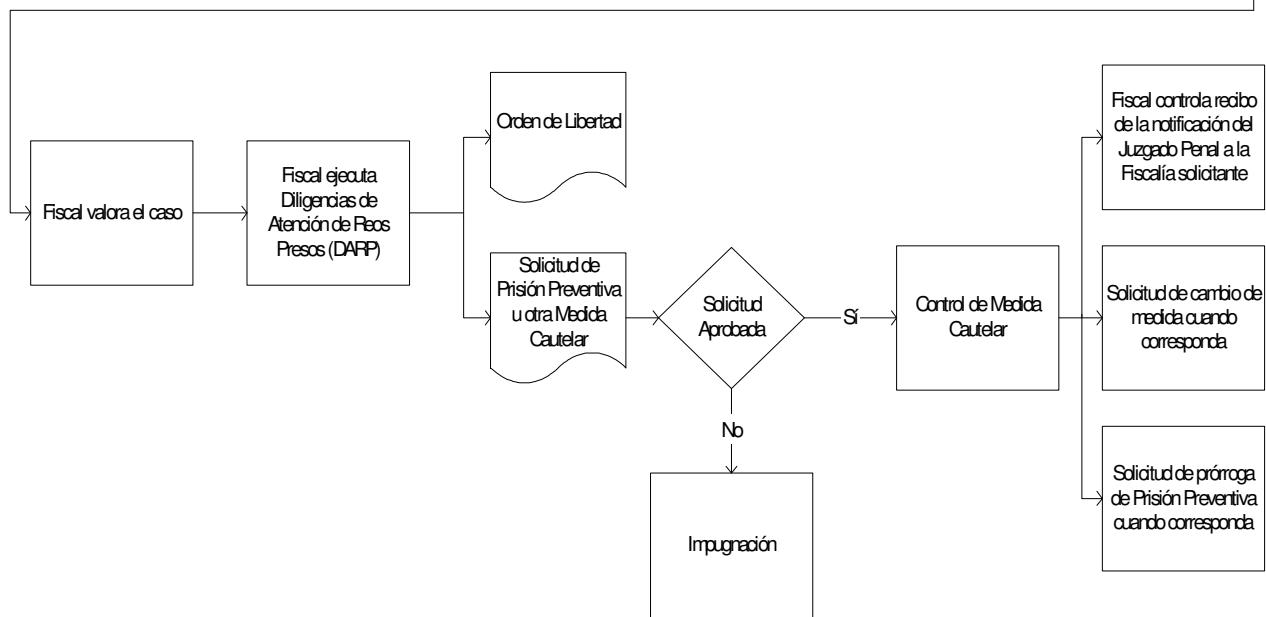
Fiscal valora el caso

Fiscal ejecuta Diligencias de Atención de Reos Presos (DARP)

Orden de Libertad

Solicitud de Prisión Preventiva u otra Medida Cautelar

Solicitud Aprobada

Sí

No

Impugnación

Control de Medida Cautelar

Fiscal controla recibo de la notificación del Juzgado Penal a la Fiscalía solicitante

Solicitud de cambio de medida cuando corresponda

Solicitud de prórroga de Prisión Preventiva cuando corresponda